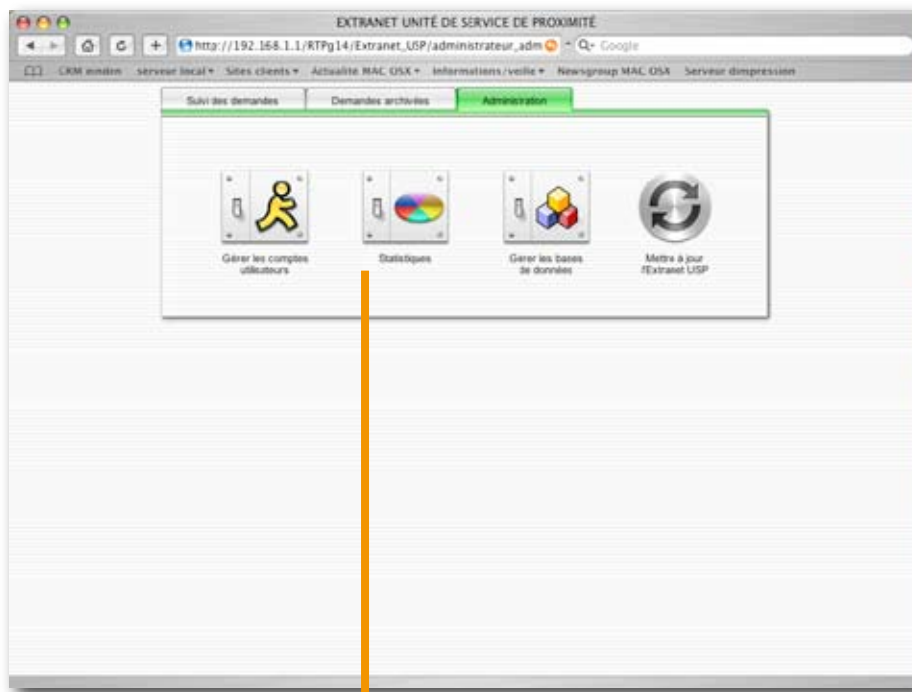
EXTRANET UNITÉ DE SERVICE DE PROXIMITÉ

http://192.168.1.1/RTPg14/Extranet_USP/administrateur_adm

Q- Google

CRM ainsten  serveur local ▾  Sites clients ▾  Actualité MAC OSX ▾  Informations/veille ▾  Newsgroup MAC OSX  Serveur dimpression

Suivi des demandes

Demandes archivées

Administration

Gérer les comptes utilisateurs

Statistiques

Gerer les bases de données

Mettre à jour l'Extranet USP